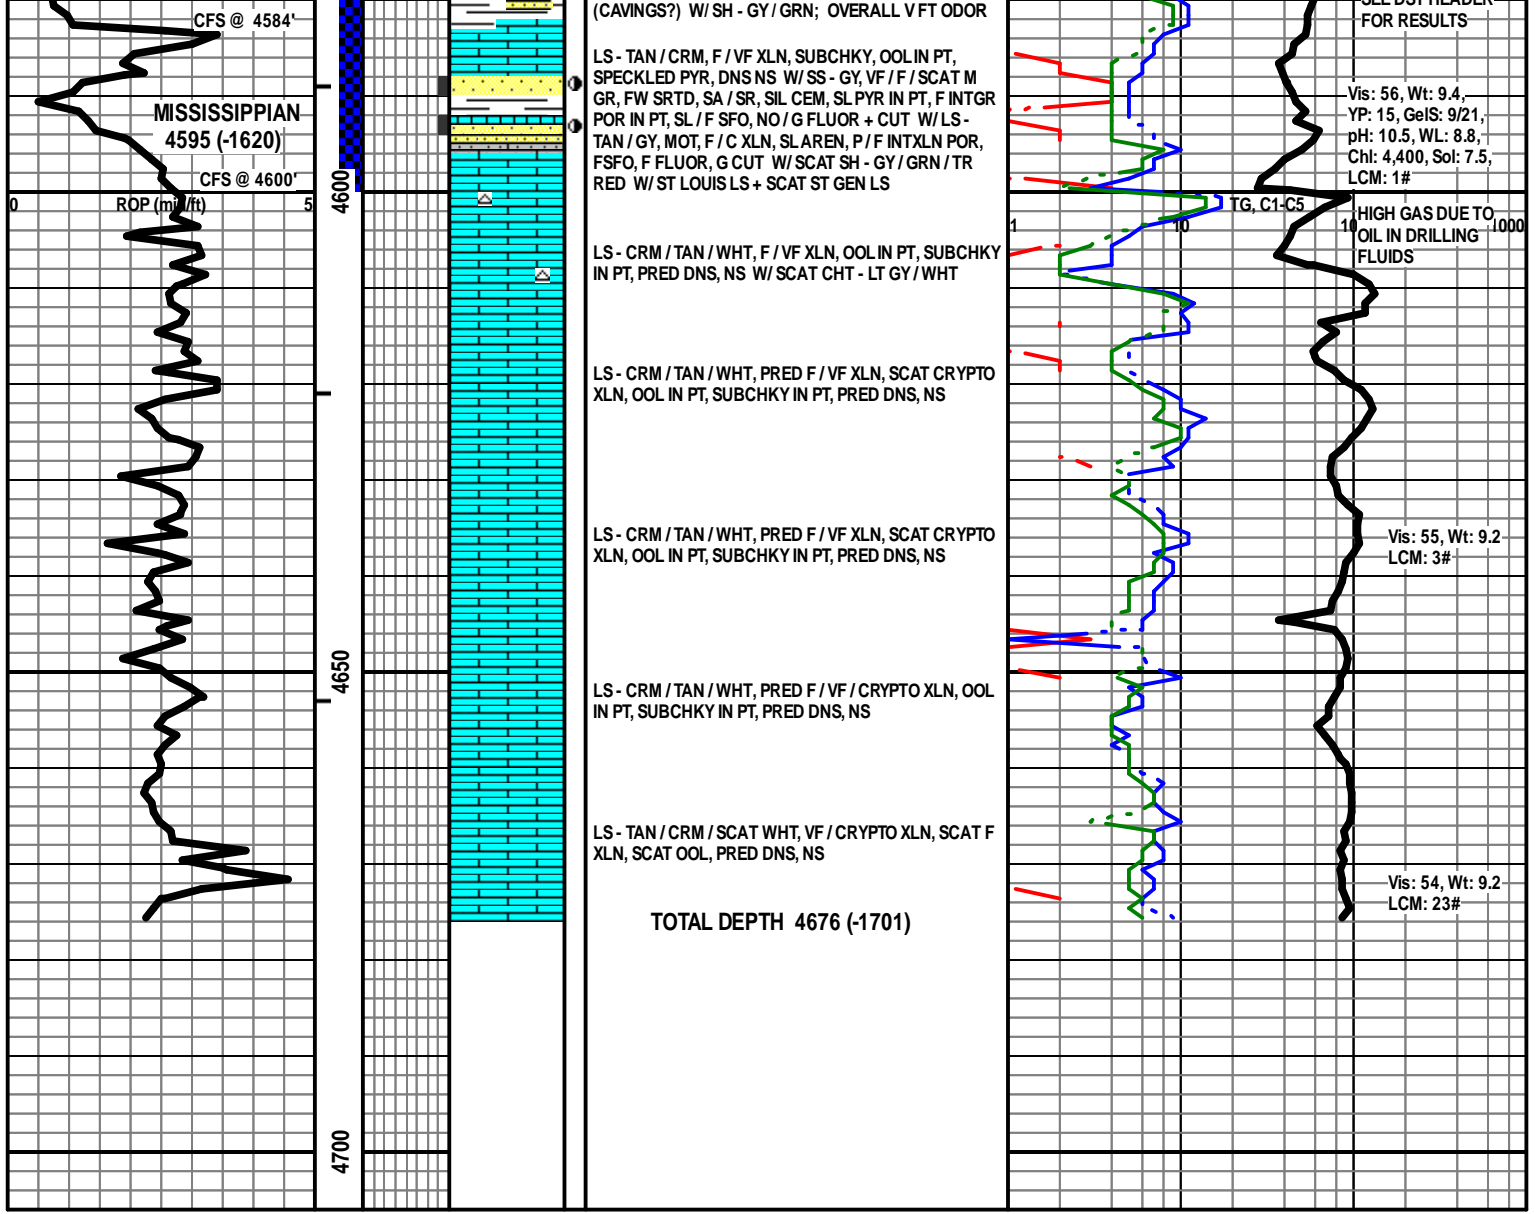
CFS @ 4584'

MISSISSIPPIAN
4595 (-1620)

CFS @ 4600'

0 ROP (min/ft) 5

4600

4650

4700

(CAVINGS?) W/ SH - GY / GRN; OVERALL V FT ODOR

LS - TAN / CRM, F / VF XLN, SUBCHKY, OOL IN PT, SPECKLED PYR, DNS NS W/ SS - GY, VF / F / SCAT M GR, FW SRTD, SA / SR, SIL CEM, SL PYR IN PT, F INTGR POR IN PT, SL / F SFO, NO / G FLUOR + CUT W/ LS - TAN / GY, MOT, F / C XLN, SL AREN, P / F INTXLN POR, FSFO, F FLUOR, G CUT W/ SCAT SH - GY / GRN / TR RED W/ ST LOUIS LS + SCAT ST GEN LS

LS - CRM / TAN / WHT, F / VF XLN, OOL IN PT, SUBCHKY IN PT, PRED DNS, NS W/ SCAT CHT - LT GY / WHT

LS - CRM / TAN / WHT, PRED F / VF XLN, SCAT CRYPTO XLN, OOL IN PT, SUBCHKY IN PT, PRED DNS, NS

LS - CRM / TAN / WHT, PRED F / VF XLN, SCAT CRYPTO XLN, OOL IN PT, SUBCHKY IN PT, PRED DNS, NS

LS - CRM / TAN / WHT, PRED F / VF / CRYPTO XLN, OOL IN PT, SUBCHKY IN PT, PRED DNS, NS

LS - TAN / CRM / SCAT WHT, VF / CRYPTO XLN, SCAT F XLN, SCAT OOL, PRED DNS, NS

TOTAL DEPTH 4676 (-1701)

1 TG, C1-C5 10 10 1000

SEE DST HEADER FOR RESULTS

Vis: 56, Wt: 9.4, YP: 15, GelS: 9/21, pH: 10.5, WL: 8.8, Chl: 4,400, Sol: 7.5, LCM: 1#

HIGH GAS DUE TO OIL IN DRILLING FLUIDS

Vis: 55, Wt: 9.2 LCM: 3#

Vis: 54, Wt: 9.2 LCM: 23#